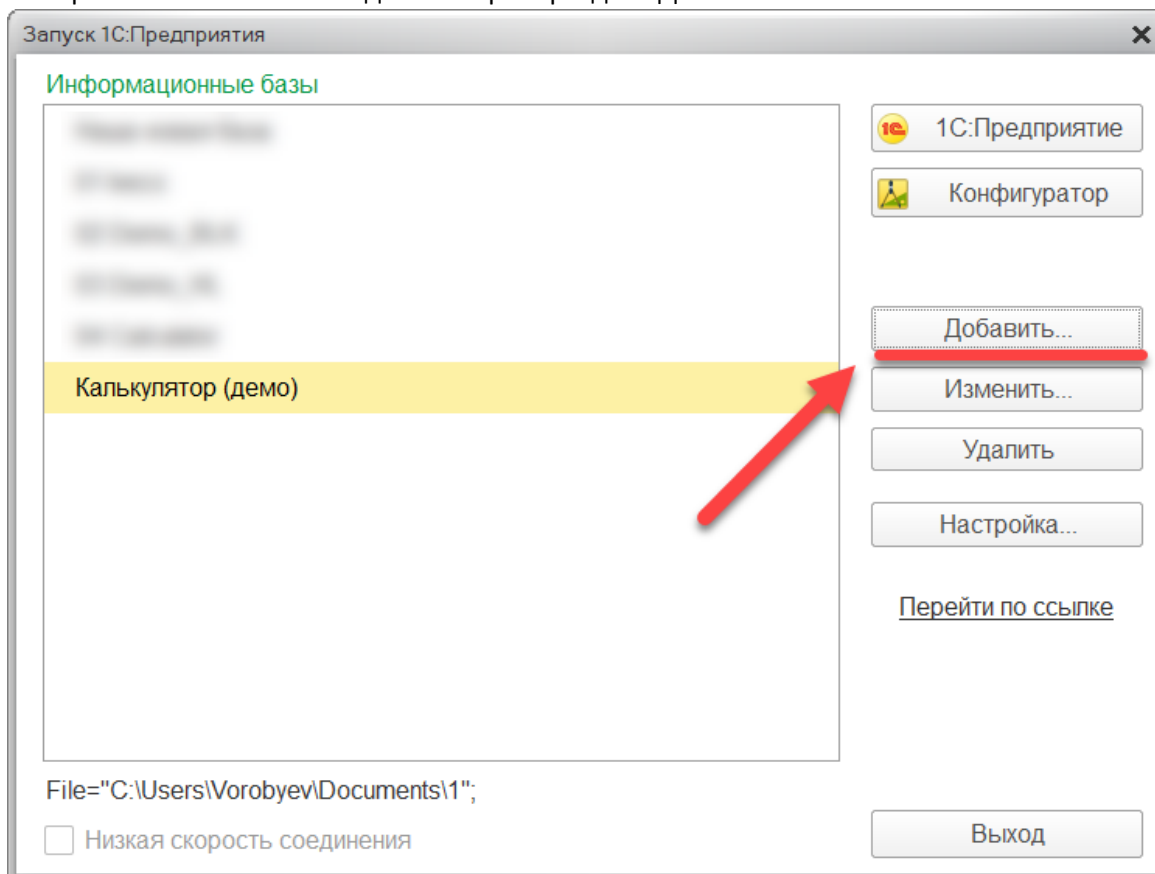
Запуск 1С:Предприятия

Информационные базы

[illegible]
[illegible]
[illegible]
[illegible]
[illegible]
Калькулятор (демо)

1С:Предприятие
Конфигуратор
Добавить...
Изменить...
Удалить
Настройка...
Перейти по ссылке

File="C:\Users\Vorobyev\Documents\1";

Низкая скорость соединения

Выход